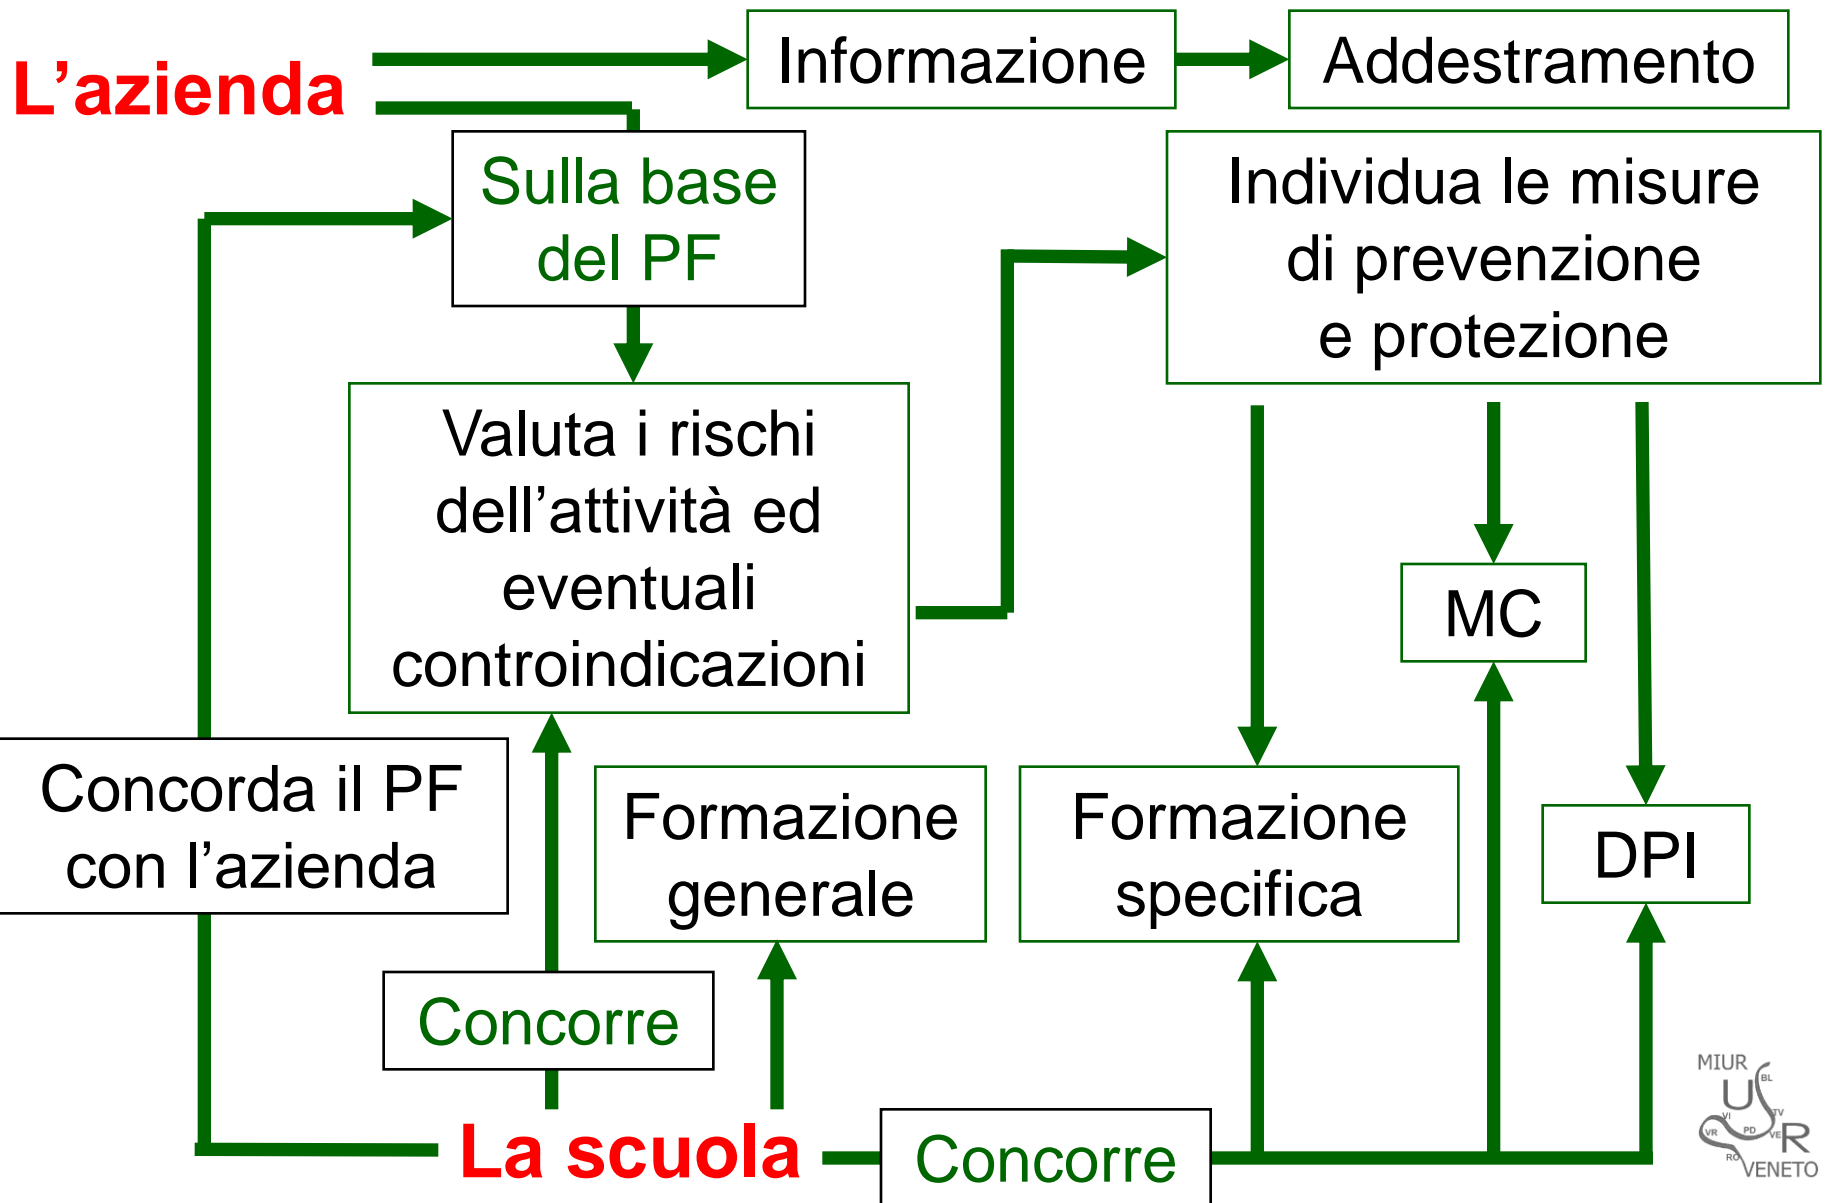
L’azienda

Informazione

Addestramento

Sulla base del PF

Individua le misure di prevenzione e protezione

Valuta i rischi dell’attività ed eventuali controindicazioni

MC

Concorda il PF con l’azienda

Formazione generale

Formazione specifica

DPI

Concorre

La scuola

Concorre

MIUR USR VENETO BL TV VI PD VE VR RO